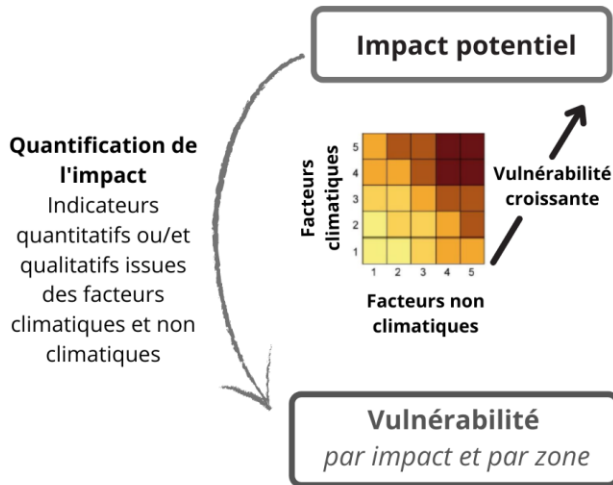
Impact potentiel

Quantification de l'impact
Indicateurs quantitatifs ou/et qualitatifs issues des facteurs climatiques et non climatiques

Facteurs climatiques

5
4
3
2
1

1 2 3 4 5

Facteurs non climatiques

Vulnérabilité croissante

Vulnérabilité
par impact et par zone